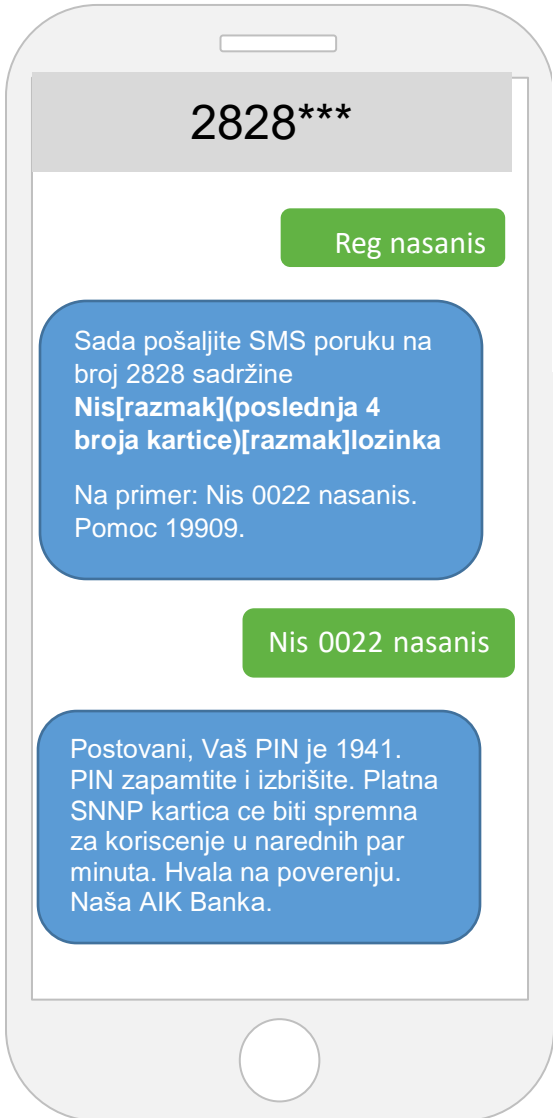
2828***

Reg nasanis

Sada pošaljite SMS poruku na broj 2828 sadržine **Nis[razmak](poslednja 4 broja kartice)[razmak]lozinka**

Na primer: Nis 0022 nasanis. Pomoc 19909.

Nis 0022 nasanis

Postovani, Vaš PIN je 1941. PIN zapamtite i izbrišite. Platna SNNP kartica ce biti spremna za koriscenje u narednih par minuta. Hvala na poverenju. Naša AIK Banka.